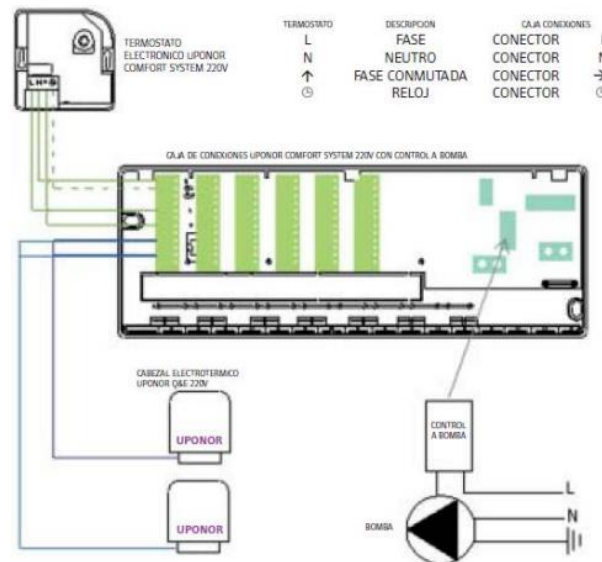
TERMOSTATO ELECTRONICO UPONOR COMFORT SYSTEM 220V

L N ↑ ◷

| TERMOSTATO | DESCRIPCION | CAJA CONEXIONES |
|---|---|---|
| L | FASE | CONECTOR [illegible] |
| N | NEUTRO | CONECTOR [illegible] |
| ↑ | FASE CONMUTADA | CONECTOR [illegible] |
| ◷ | RELOJ | CONECTOR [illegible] |

CAJA DE CONDIONES UPONOR COMFORT SYSTEM 220V CON CONTROL A BOMBA

CABEZAL ELECTROTERMICO UPONOR Q&E 220V

UPONOR

UPONOR

CONTROL A BOMBA

BOMBA

L

N